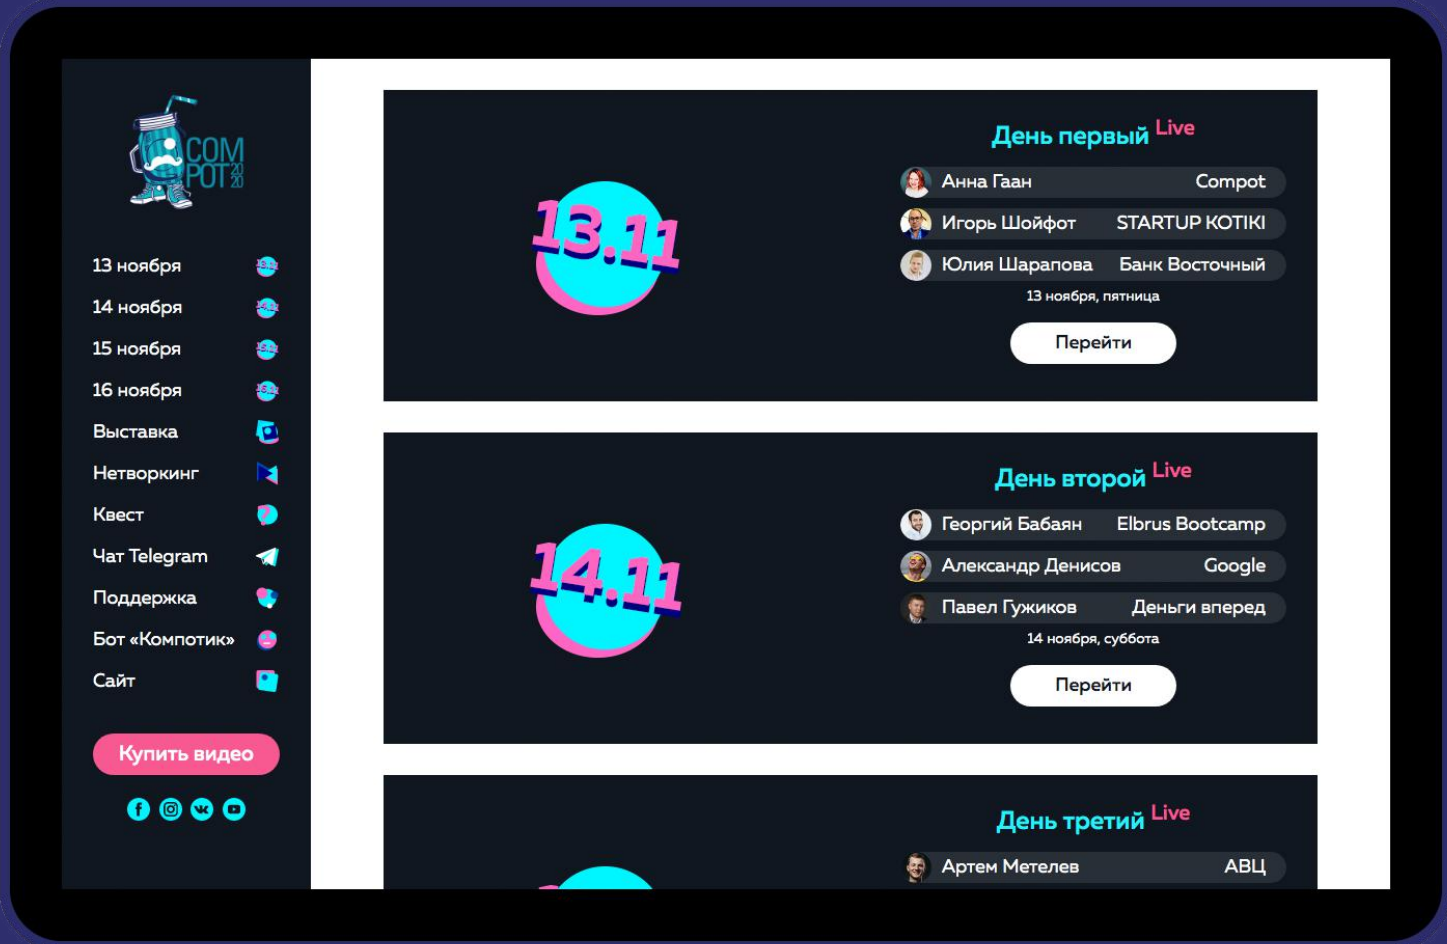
COM POT 2020

13 ноября
14 ноября
15 ноября
16 ноября
Выставка
Нетворкинг
Квест
Чат Telegram
Поддержка
Бот «Компотик»
Сайт

Купить видео

13.11

День первый Live

Анна Гаан Compot
Игорь Шойфот STARTUP KOTIKI
Юлия Шарапова Банк Восточный

13 ноября, пятница

Перейти

14.11

День второй Live

Георгий Бабаян Elbrus Bootcamp
Александр Денисов Google
Павел Гужиков Деньги вперед

14 ноября, суббота

Перейти

День третий Live

Артем Метелев АВЦ